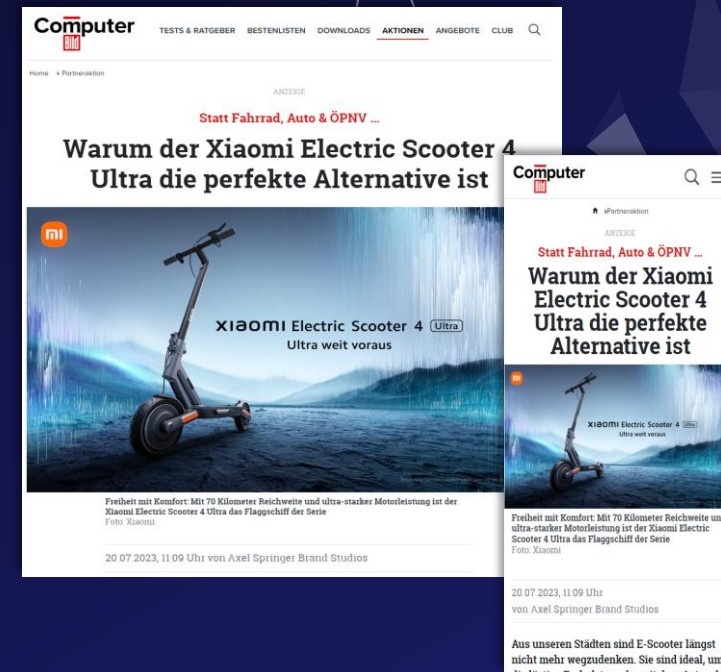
Computer Bild

TESTS & RATGEBER BESTENLISTEN DOWNLOADS AKTIONEN ANGEBOTE CLUB

Home > Partneraktion

ANZEIGE

Statt Fahrrad, Auto & ÖPNV ...

Warum der Xiaomi Electric Scooter 4 Ultra die perfekte Alternative ist

mi

XIAOMI Electric Scooter 4 Ultra
Ultra weit voraus

Freiheit mit Komfort: Mit 70 Kilometer Reichweite und ultra-starker Motorleistung ist der Xiaomi Electric Scooter 4 Ultra das Flaggschiff der Serie
Foto: Xiaomi

20.07.2023, 11:09 Uhr von Axel Springer Brand Studios

Computer Bild

Partneraktion

ANZEIGE

Statt Fahrrad, Auto & ÖPNV ...

Warum der Xiaomi Electric Scooter 4 Ultra die perfekte Alternative ist

XIAOMI Electric Scooter 4 Ultra
Ultra weit voraus

Freiheit mit Komfort: Mit 70 Kilometer Reichweite un ultra-starker Motorleistung ist der Xiaomi Electric Scooter 4 Ultra das Flaggschiff der Serie
Foto: Xiaomi

20.07.2023, 11:09 Uhr
von Axel Springer Brand Studios

Aus unseren Städten sind E-Scooter längst nicht mehr wegzudenken. Sie sind ideal, un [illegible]